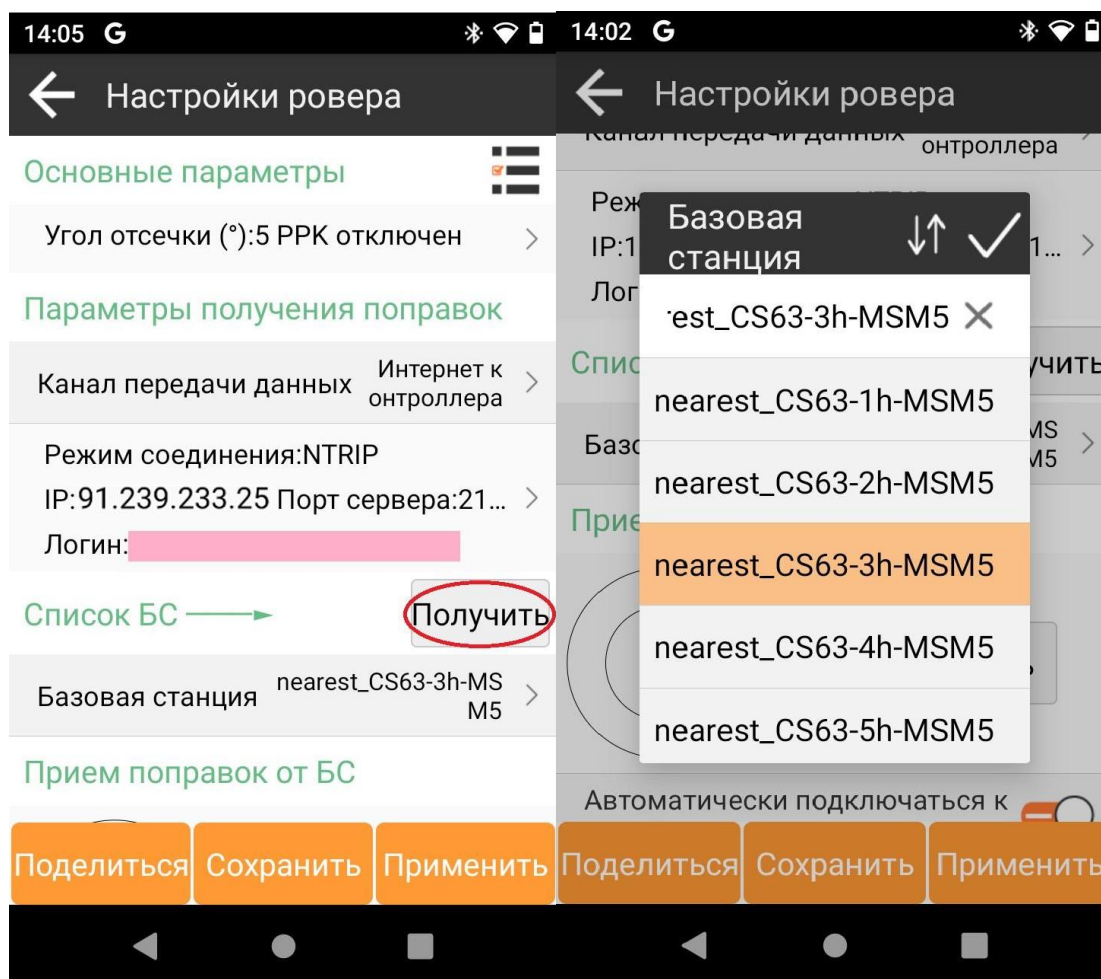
14:05 G

Настройки ровера

Основные параметры

Угол отсечки (°):5 PPK отключен

Параметры получения поправок

Канал передачи данных Интернет контроллера

Режим соединения:NTRIP
IP:91.239.233.25 Порт сервера:21...
Логин:

Список БС

Получить

Базовая станция nearest_CS63-3h-MSM5

Прием поправок от БС

Поделиться Сохранить Применить

14:02 G

Настройки ровера

Канал передачи данных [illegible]онтроллера

Реж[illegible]
IP:1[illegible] 1...
Лог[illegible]

Спис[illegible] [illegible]учить

Баз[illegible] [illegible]MS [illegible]M5

Прие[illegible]

Базовая станция

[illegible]est_CS63-3h-MSM5

nearest_CS63-1h-MSM5

nearest_CS63-2h-MSM5

nearest_CS63-3h-MSM5

nearest_CS63-4h-MSM5

nearest_CS63-5h-MSM5

Автоматически подключаться к

Поделиться Сохранить Применить